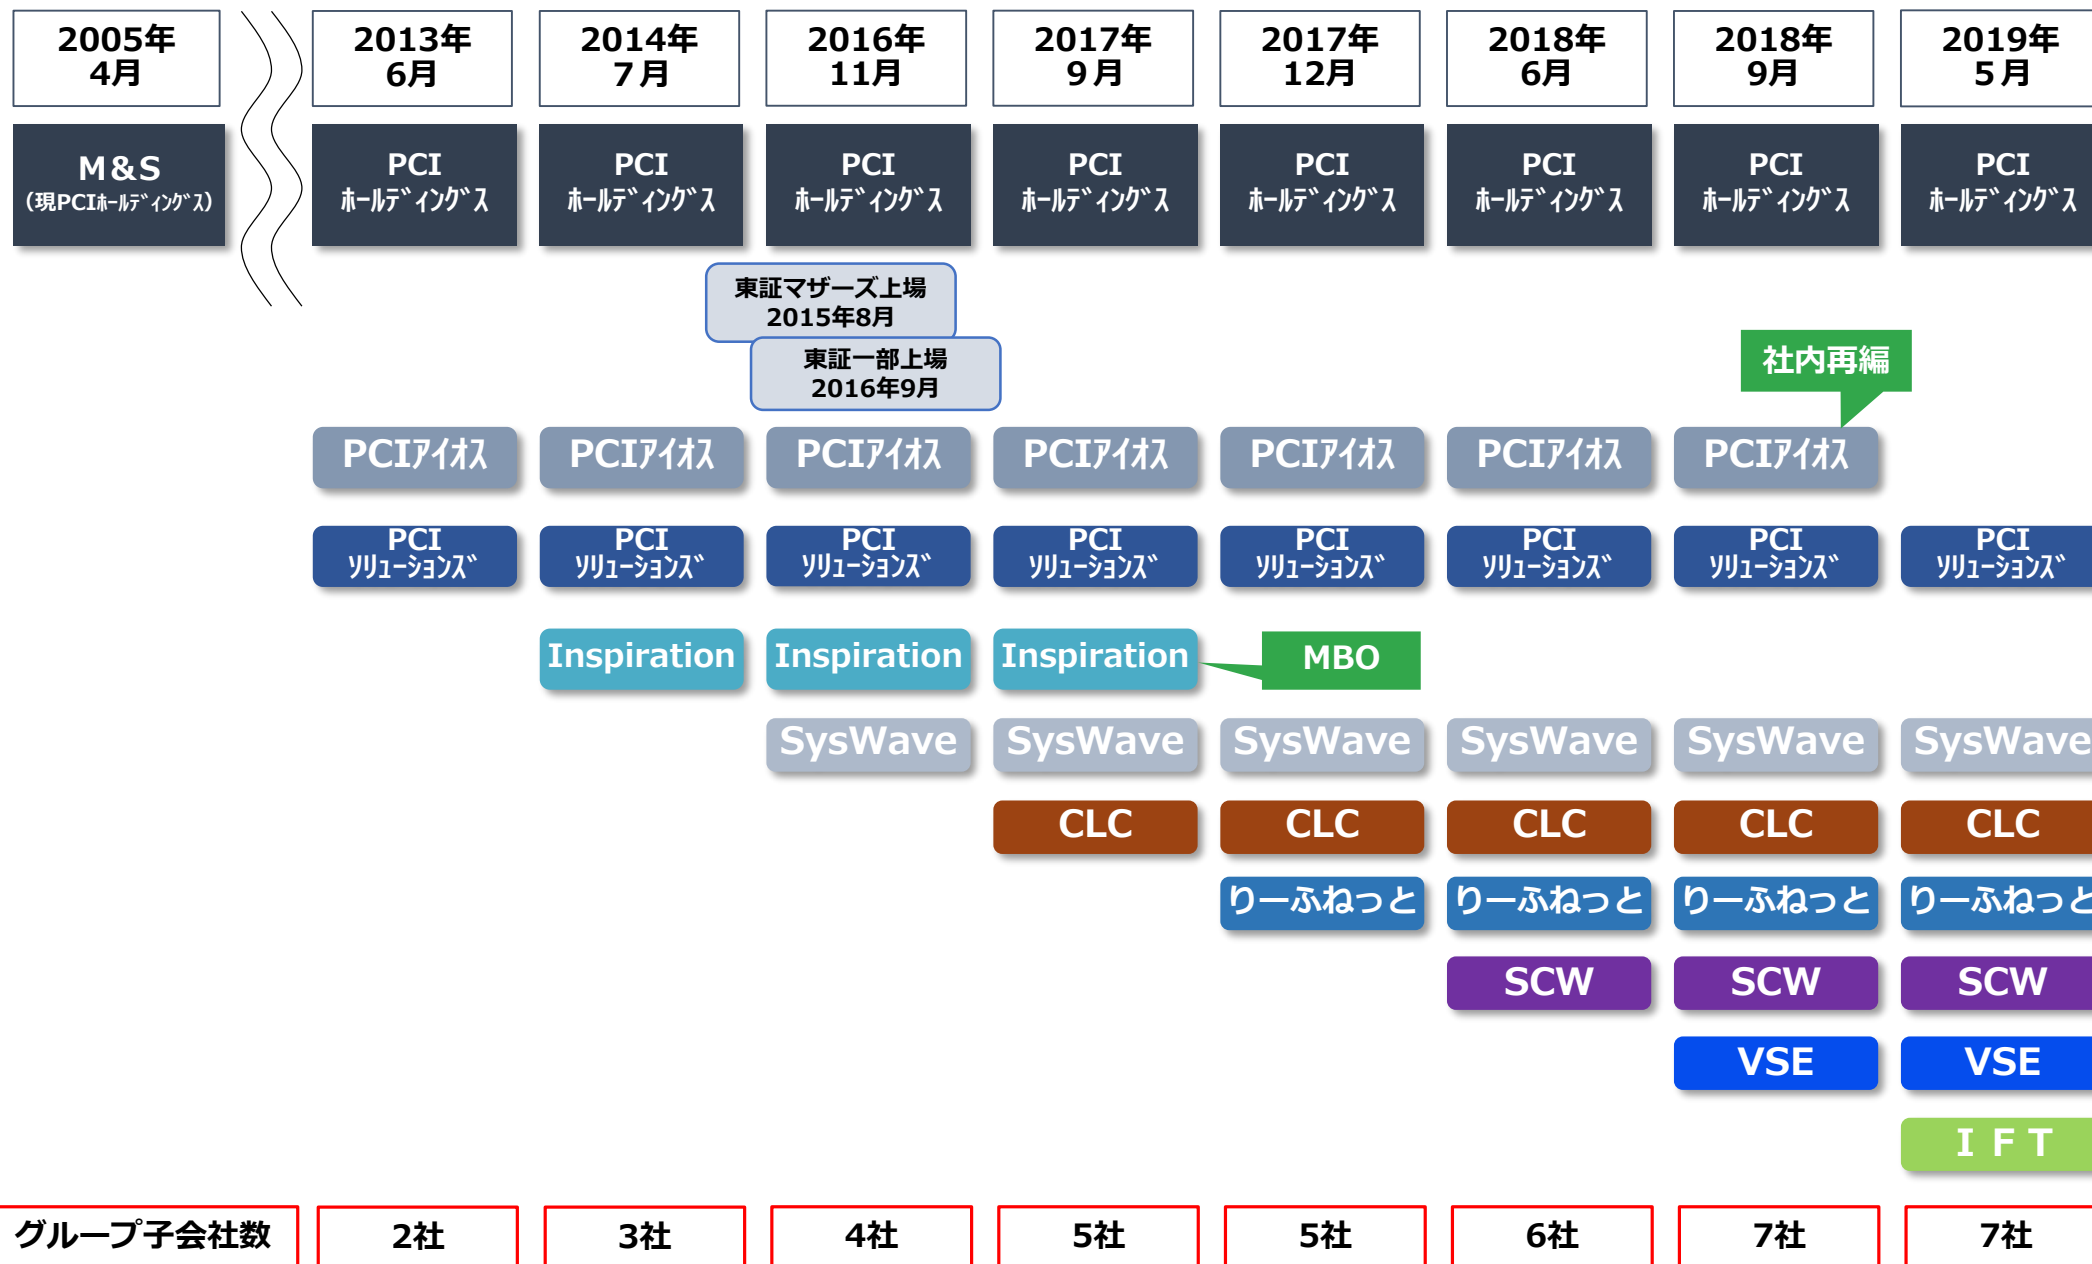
2005年4月

2013年6月

2014年7月

2016年11月

2017年9月

2017年12月

2018年6月

2018年9月

2019年5月

M&S (現PCIﾎｰﾙﾃﾞｨﾝｸﾞｽ)

PCI ﾎｰﾙﾃﾞｨﾝｸﾞｽ

PCI ﾎｰﾙﾃﾞｨﾝｸﾞｽ

PCI ﾎｰﾙﾃﾞｨﾝｸﾞｽ

PCI ﾎｰﾙﾃﾞｨﾝｸﾞｽ

PCI ﾎｰﾙﾃﾞｨﾝｸﾞｽ

PCI ﾎｰﾙﾃﾞｨﾝｸﾞｽ

PCI ﾎｰﾙﾃﾞｨﾝｸﾞｽ

PCI ﾎｰﾙﾃﾞｨﾝｸﾞｽ

東証マザーズ上場 2015年8月

東証一部上場 2016年9月

社内再編

PCIｱｲｵｽ PCIｱｲｵｽ PCIｱｲｵｽ PCIｱｲｵｽ PCIｱｲｵｽ PCIｱｲｵｽ PCIｱｲｵｽ

PCI ｿﾘｭｰｼｮﾝｽﾞ PCI ｿﾘｭｰｼｮﾝｽﾞ PCI ｿﾘｭｰｼｮﾝｽﾞ PCI ｿﾘｭｰｼｮﾝｽﾞ PCI ｿﾘｭｰｼｮﾝｽﾞ PCI ｿﾘｭｰｼｮﾝｽﾞ PCI ｿﾘｭｰｼｮﾝｽﾞ PCI ｿﾘｭｰｼｮﾝｽﾞ

Inspiration Inspiration Inspiration

MBO

SysWave SysWave SysWave SysWave SysWave SysWave

CLC CLC CLC CLC CLC

りーふねっと りーふねっと りーふねっと りーふねっと

SCW SCW SCW

VSE VSE

I F T

| グループ子会社数 | 2社 | 3社 | 4社 | 5社 | 5社 | 6社 | 7社 | 7社 |
|---|---|---|---|---|---|---|---|---|